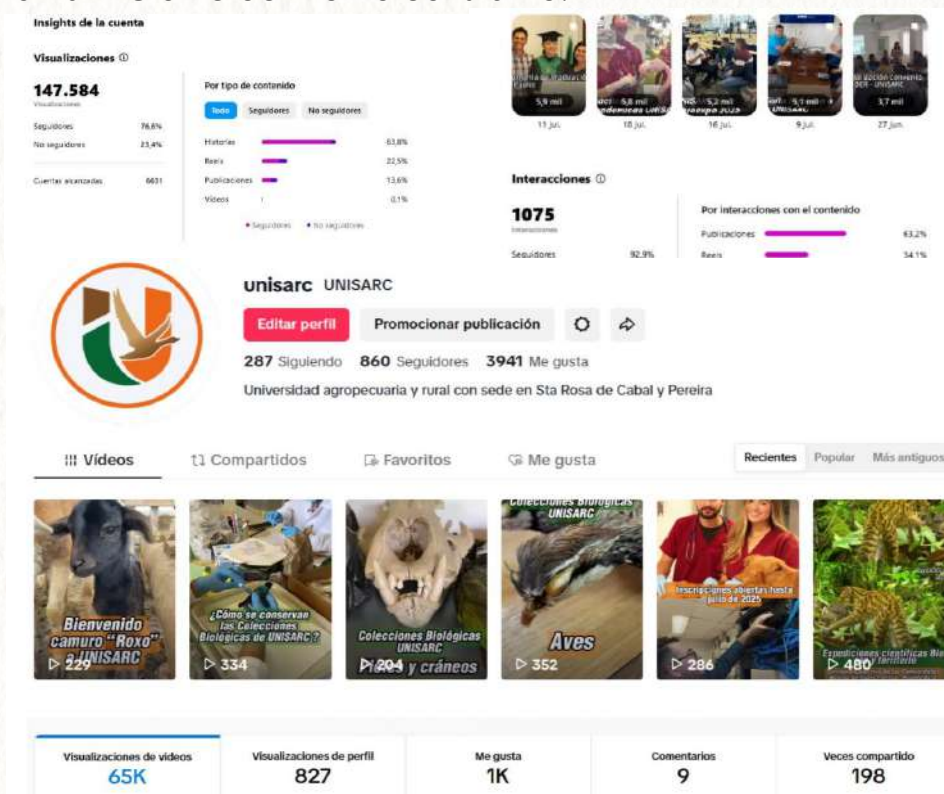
Insights de la cuenta

Visualizaciones ⓘ

147.584
Visualizaciones

| | |
|---|---|
| Seguidores | 76,6% |
| No seguidores | 23,4% |
| Cuentas alcanzadas | 6631 |

Por tipo de contenido

Todo | Seguidores | No seguidores

| | |
|---|---|
| Historias | 63,8% |
| Reels | 22,5% |
| Publicaciones | 13,6% |
| Videos | 0,1% |

• Seguidores • No seguidores

5,9 mil | 5,8 mil | 5,2 mil | 5,1 mil | 3,7 mil

11 jul. | 18 jul. | 16 jul. | 9 jul. | 27 jun.

Interacciones ⓘ

1075
Interacciones

Seguidores 92,9%

Por interacciones con el contenido

| | |
|---|---|
| Publicaciones | 63,2% |
| Reels | 34,1% |

unisarc UNISARC

Editar perfil | Promocionar publicación

287 Siguiendo 860 Seguidores 3941 Me gusta

Universidad agropecuaria y rural con sede en Sta Rosa de Cabal y Pereira

Vídeos | Compartidos | Favoritos | Me gusta

Recientes | Popular | Más antiguos

Bienvenido camuro "Roxo" a UNISARC ▷ 229

¿Cómo se conservan las Colecciones Biológicas de UNISARC? ▷ 334

Colecciones Biológicas UNISARC Pieles y cráneos ▷ 204

Colecciones Biológicas UNISARC Aves ▷ 352

Inscripciones abiertas hasta julio de 2025 ▷ 286

Expediciones científicas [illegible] ▷ 480

| Visualizaciones de vídeos | Visualizaciones de perfil | Me gusta | Comentarios | Veces compartido |
|---|---|---|---|---|
| 65K | 827 | 1K | 9 | 198 |